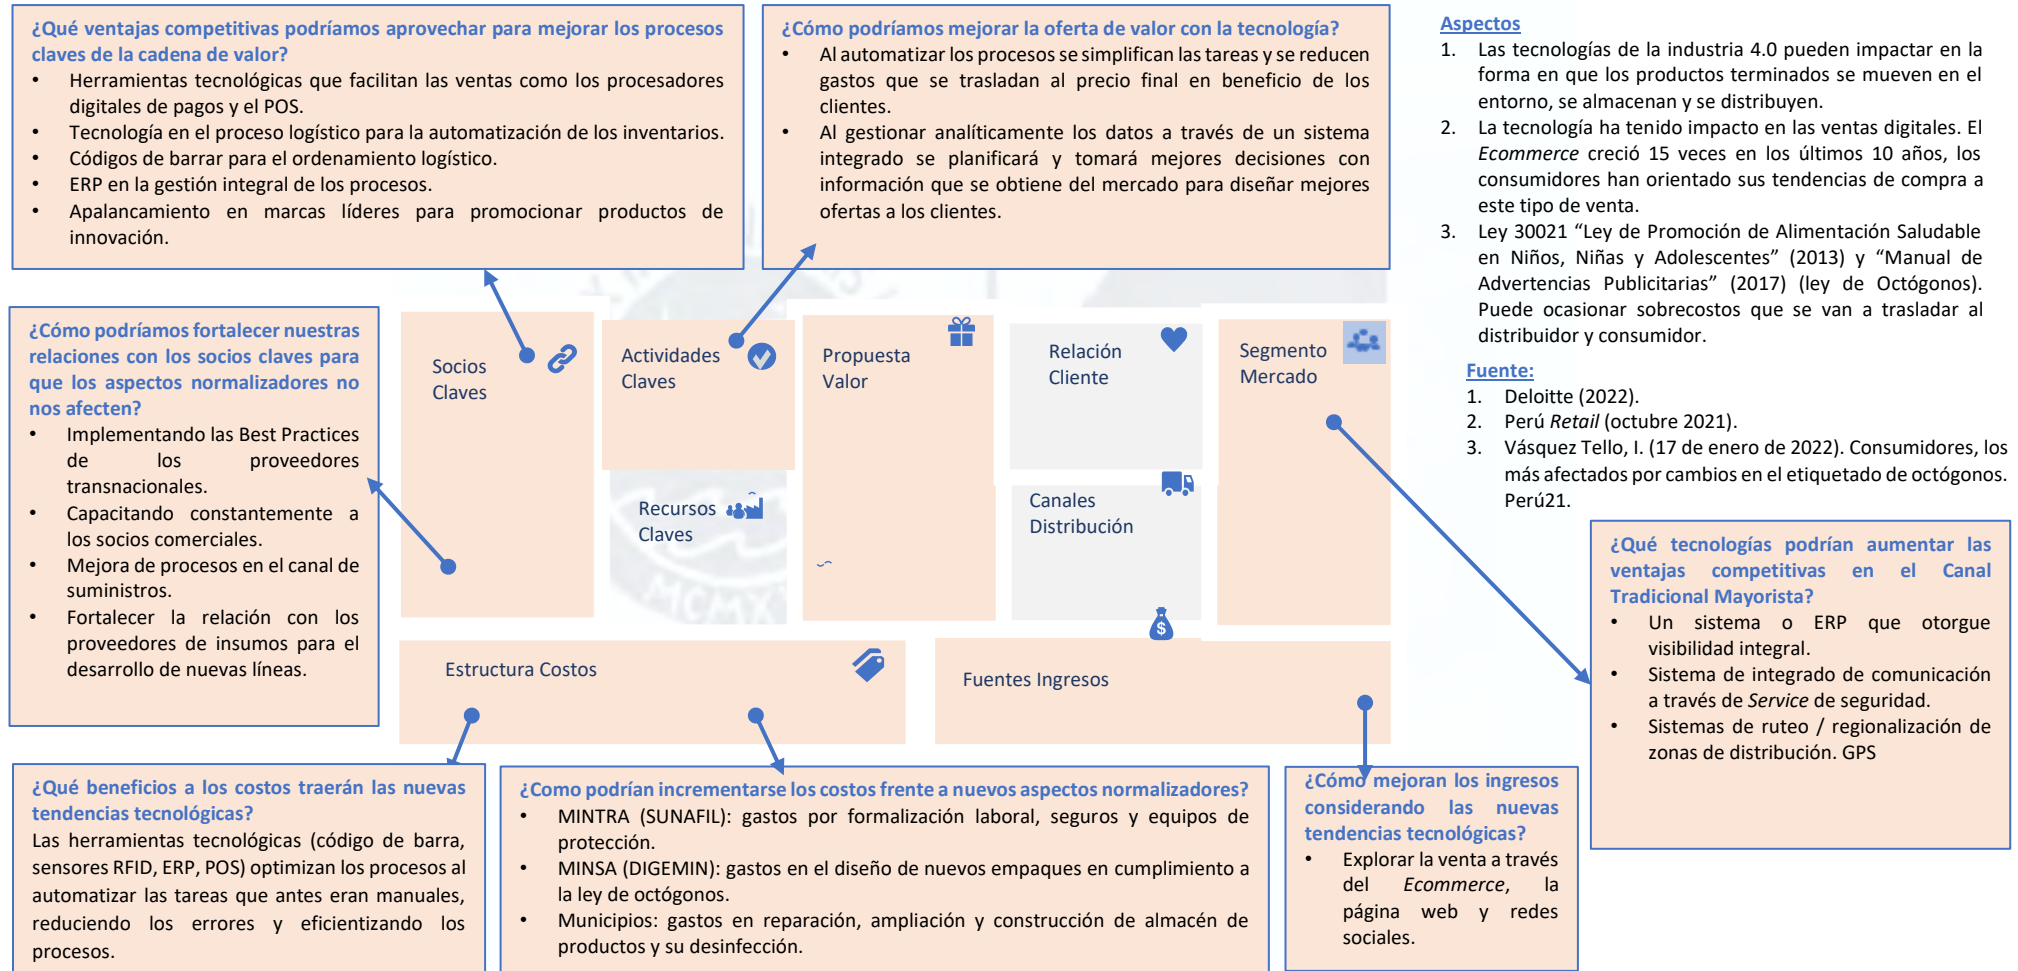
¿Qué ventajas competitivas podríamos aprovechar para mejorar los procesos claves de la cadena de valor?

- Herramientas tecnológicas que facilitan las ventas como los procesadores digitales de pagos y el POS.
- Tecnología en el proceso logístico para la automatización de los inventarios.
- Códigos de barrar para el ordenamiento logístico.
- ERP en la gestión integral de los procesos.
- Apalancamiento en marcas líderes para promocionar productos de innovación.

¿Cómo podríamos mejorar la oferta de valor con la tecnología?

- Al automatizar los procesos se simplifican las tareas y se reducen gastos que se trasladan al precio final en beneficio de los clientes.
- Al gestionar analíticamente los datos a través de un sistema integrado se planificará y tomará mejores decisiones con información que se obtiene del mercado para diseñar mejores ofertas a los clientes.

Aspectos

1. Las tecnologías de la industria 4.0 pueden impactar en la forma en que los productos terminados se mueven en el entorno, se almacenan y se distribuyen.
2. La tecnología ha tenido impacto en las ventas digitales. El Ecommerce creció 15 veces en los últimos 10 años, los consumidores han orientado sus tendencias de compra a este tipo de venta.
3. Ley 30021 “Ley de Promoción de Alimentación Saludable en Niños, Niñas y Adolescentes” (2013) y “Manual de Advertencias Publicitarias” (2017) (ley de Octógonos). Puede ocasionar sobrecostos que se van a trasladar al distribuidor y consumidor.

Fuente:

1. Deloitte (2022).
2. Perú Retail (octubre 2021).
3. Vásquez Tello, I. (17 de enero de 2022). Consumidores, los más afectados por cambios en el etiquetado de octógonos. Perú21.

¿Cómo podríamos fortalecer nuestras relaciones con los socios claves para que los aspectos normalizadores no nos afecten?

- Implementando las Best Practices de los proveedores transnacionales.
- Capacitando constantemente a los socios comerciales.
- Mejora de procesos en el canal de suministros.
- Fortalecer la relación con los proveedores de insumos para el desarrollo de nuevas líneas.

Socios Claves

Actividades Claves

Recursos Claves

Propuesta Valor

Relación Cliente

Canales Distribución

Segmento Mercado

Estructura Costos

Fuentes Ingresos

¿Qué tecnologías podrían aumentar las ventajas competitivas en el Canal Tradicional Mayorista?

- Un sistema o ERP que otorgue visibilidad integral.
- Sistema de integrado de comunicación a través de Service de seguridad.
- Sistemas de ruteo / regionalización de zonas de distribución. GPS

¿Qué beneficios a los costos traerán las nuevas tendencias tecnológicas?

Las herramientas tecnológicas (código de barra, sensores RFID, ERP, POS) optimizan los procesos al automatizar las tareas que antes eran manuales, reduciendo los errores y eficientizando los procesos.

¿Como podrían incrementarse los costos frente a nuevos aspectos normalizadores?

- MINTRA (SUNAFIL): gastos por formalización laboral, seguros y equipos de protección.
- MINSA (DIGEMIN): gastos en el diseño de nuevos empaques en cumplimiento a la ley de octógonos.
- Municipios: gastos en reparación, ampliación y construcción de almacén de productos y su desinfección.

¿Cómo mejoran los ingresos considerando las nuevas tendencias tecnológicas?

- Explorar la venta a través del Ecommerce, la página web y redes sociales.